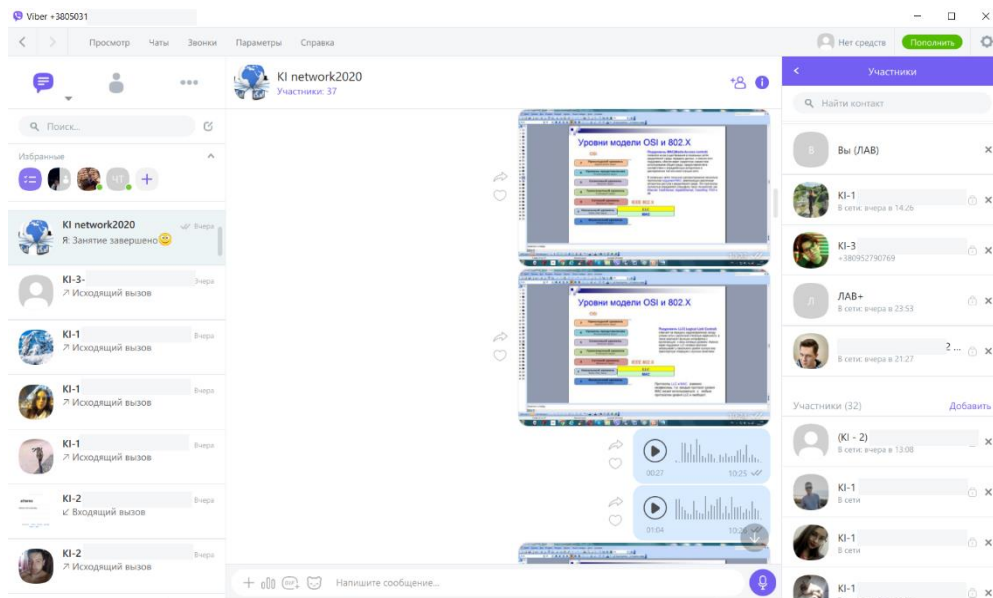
Viber +3805031

Просмотр Чаты Звонки Параметры Справка

Нет средств Пополнить

KI network2020
Участники: 37

Участники

Поиск...

Избранные

ЧТ

KI network2020 Вчера
Я: Занятие завершено

KI-3- Вчера
↗ Исходящий вызов

KI-1 Вчера
↗ Исходящий вызов

KI-1 Вчера
↗ Исходящий вызов

KI-1 Вчера
↗ Исходящий вызов

KI-2 Вчера
↙ Входящий вызов

KI-2 Вчера
↗ Исходящий вызов

Уровни модели OSI и 802.X

Уровни модели OSI и 802.X

00:27 10:25

01:04 10:2

Напишите сообщение...

Найти контакт

Вы (ЛАВ)

KI-1
В сети: вчера в 14:26

KI-3
+380952790769

ЛАВ+
В сети: вчера в 23:53

? ...
В сети: вчера в 21:27

Участники (32) Добавить

(KI - 2)
В сети: вчера в 13:08

KI-1
В сети

KI-1
В сети

KI-1